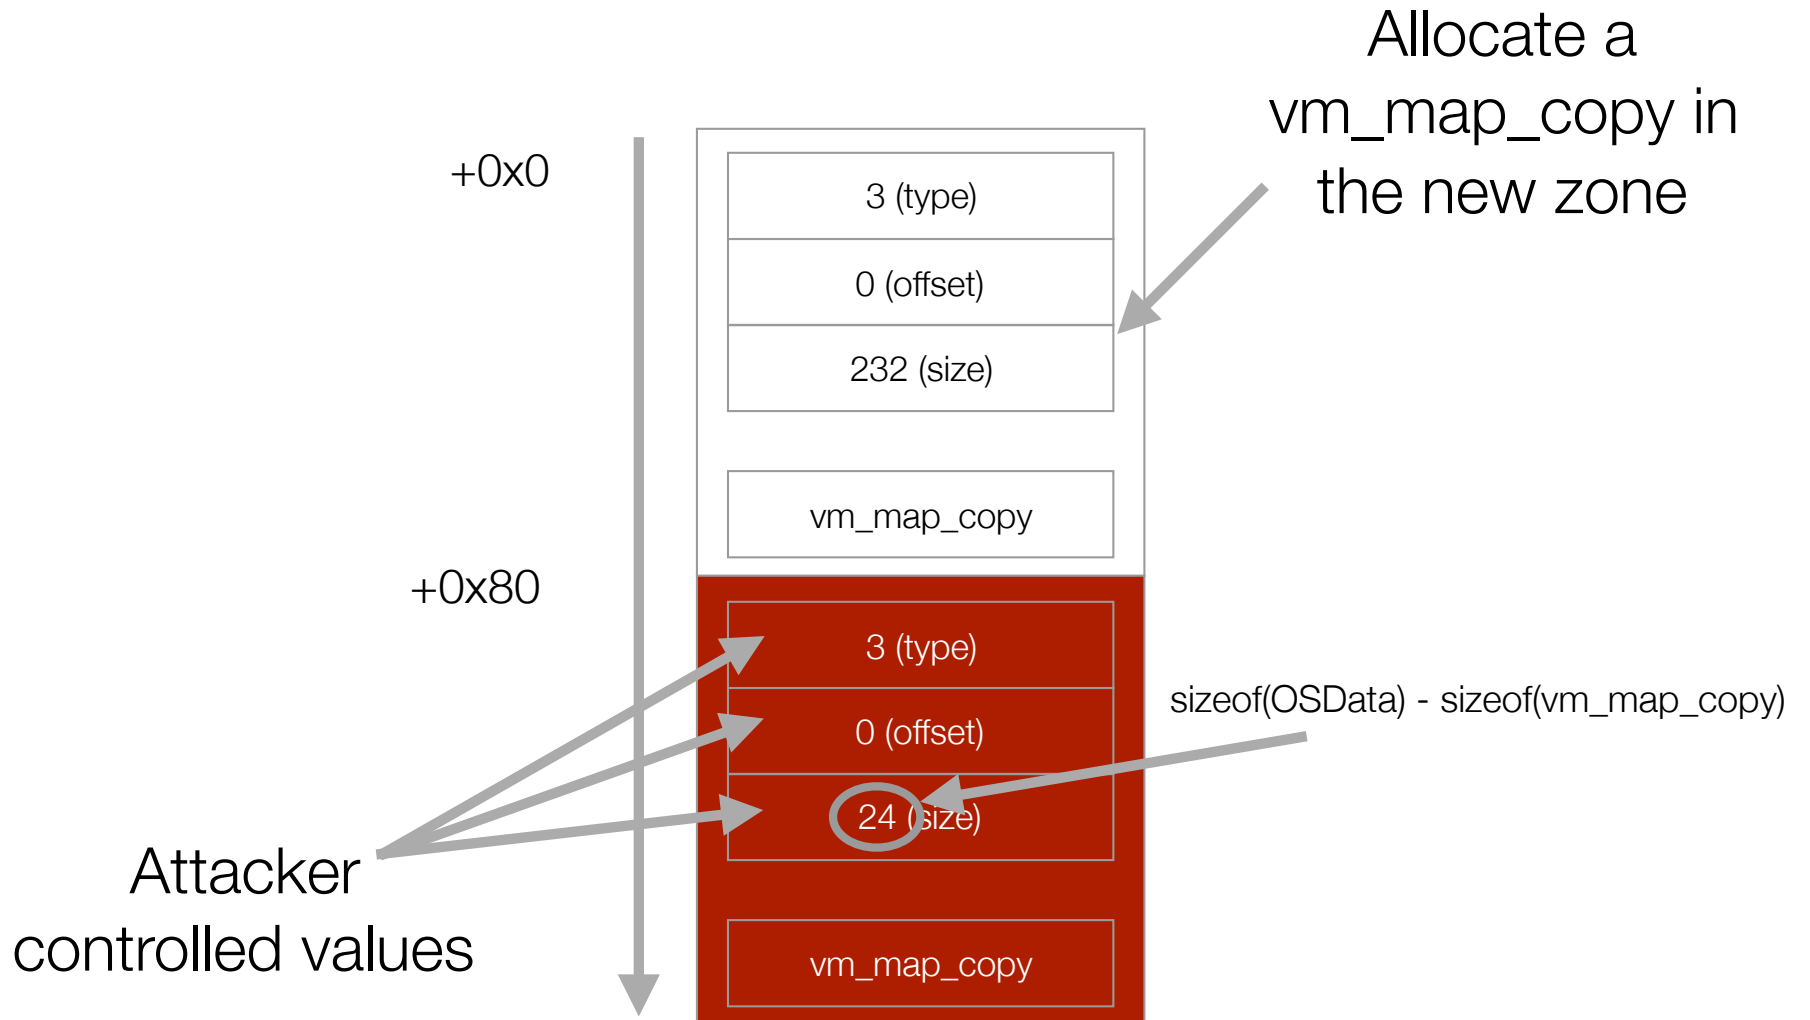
Allocate a vm_map_copy in the new zone

+0x0

3 (type)

0 (offset)

232 (size)

vm_map_copy

+0x80

3 (type)

0 (offset)

24 (size)

vm_map_copy

sizeof(OSData) - sizeof(vm_map_copy)

Attacker controlled values